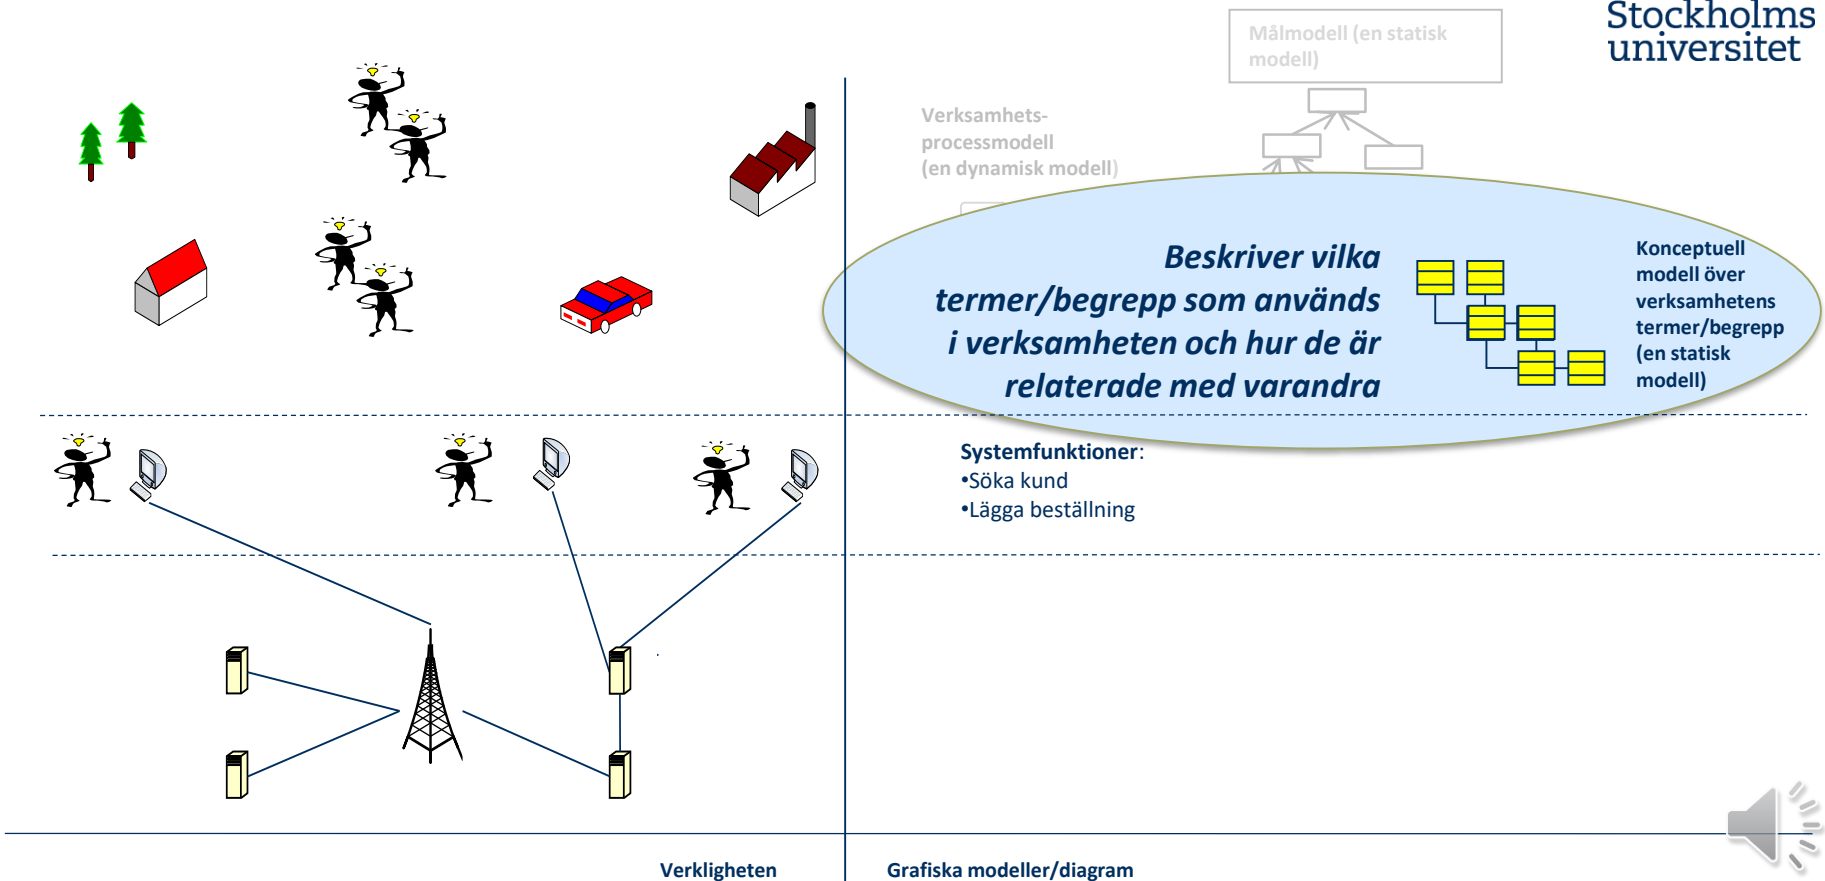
Stockholms universitet

Målmodell (en statisk modell)

Verksamhets-processmodell (en dynamisk modell)

Beskriver vilka termer/begrepp som används i verksamheten och hur de är relaterade med varandra

Konceptuell modell över verksamhetens termer/begrepp (en statisk modell)

Systemfunktioner:
•Söka kund
•Lägga beställning

Verkligheten

Grafiska modeller/diagram